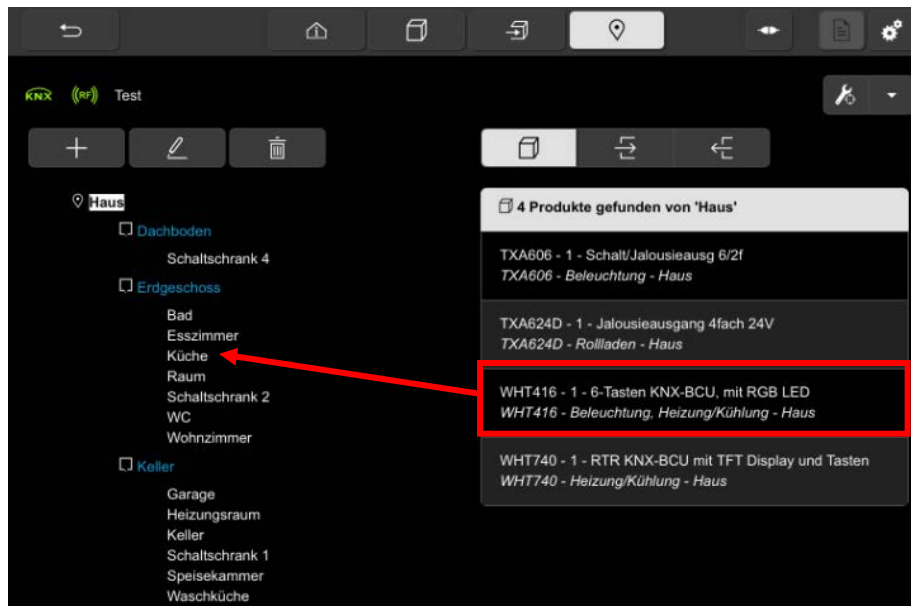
KNX ((RF)) Test

Haus
Dachboden
Schaltschrank 4
Erdgeschoss
Bad
Esszimmer
Küche
Raum
Schaltschrank 2
WC
Wohnzimmer
Keller
Garage
Heizungsraum
Keller
Schaltschrank 1
Speisekammer
Waschküche

4 Produkte gefunden von 'Haus'

TXA606 - 1 - Schalt/Jalousieausg 6/2f
*TXA606 - Beleuchtung - Haus*

TXA624D - 1 - Jalousieausgang 4fach 24V
*TXA624D - Rollladen - Haus*

WHT416 - 1 - 6-Tasten KNX-BCU, mit RGB LED
*WHT416 - Beleuchtung, Heizung/Kühlung - Haus*

WHT740 - 1 - RTR KNX-BCU mit TFT Display und Tasten
*WHT740 - Heizung/Kühlung - Haus*